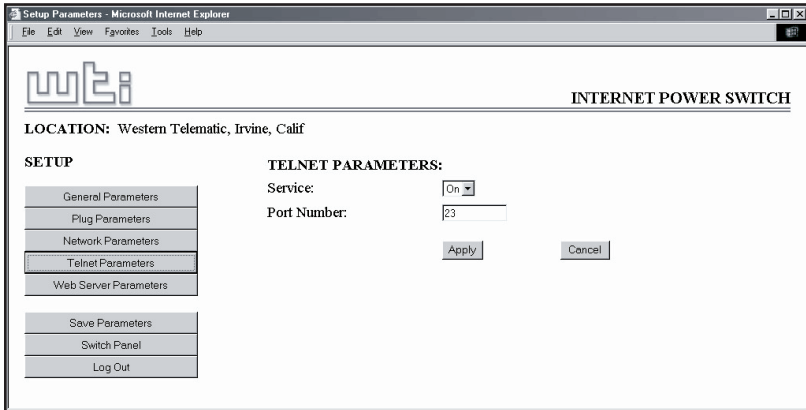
Setup Parameters - Microsoft Internet Explorer

File Edit View Favorites Tools Help

wti

INTERNET POWER SWITCH

LOCATION: Western Telematic, Irvine, Calif

SETUP

General Parameters
Plug Parameters
Network Parameters
Telnet Parameters
Web Server Parameters

Save Parameters
Switch Panel
Log Out

TELNET PARAMETERS:

Service: On

Port Number: 23

Apply Cancel